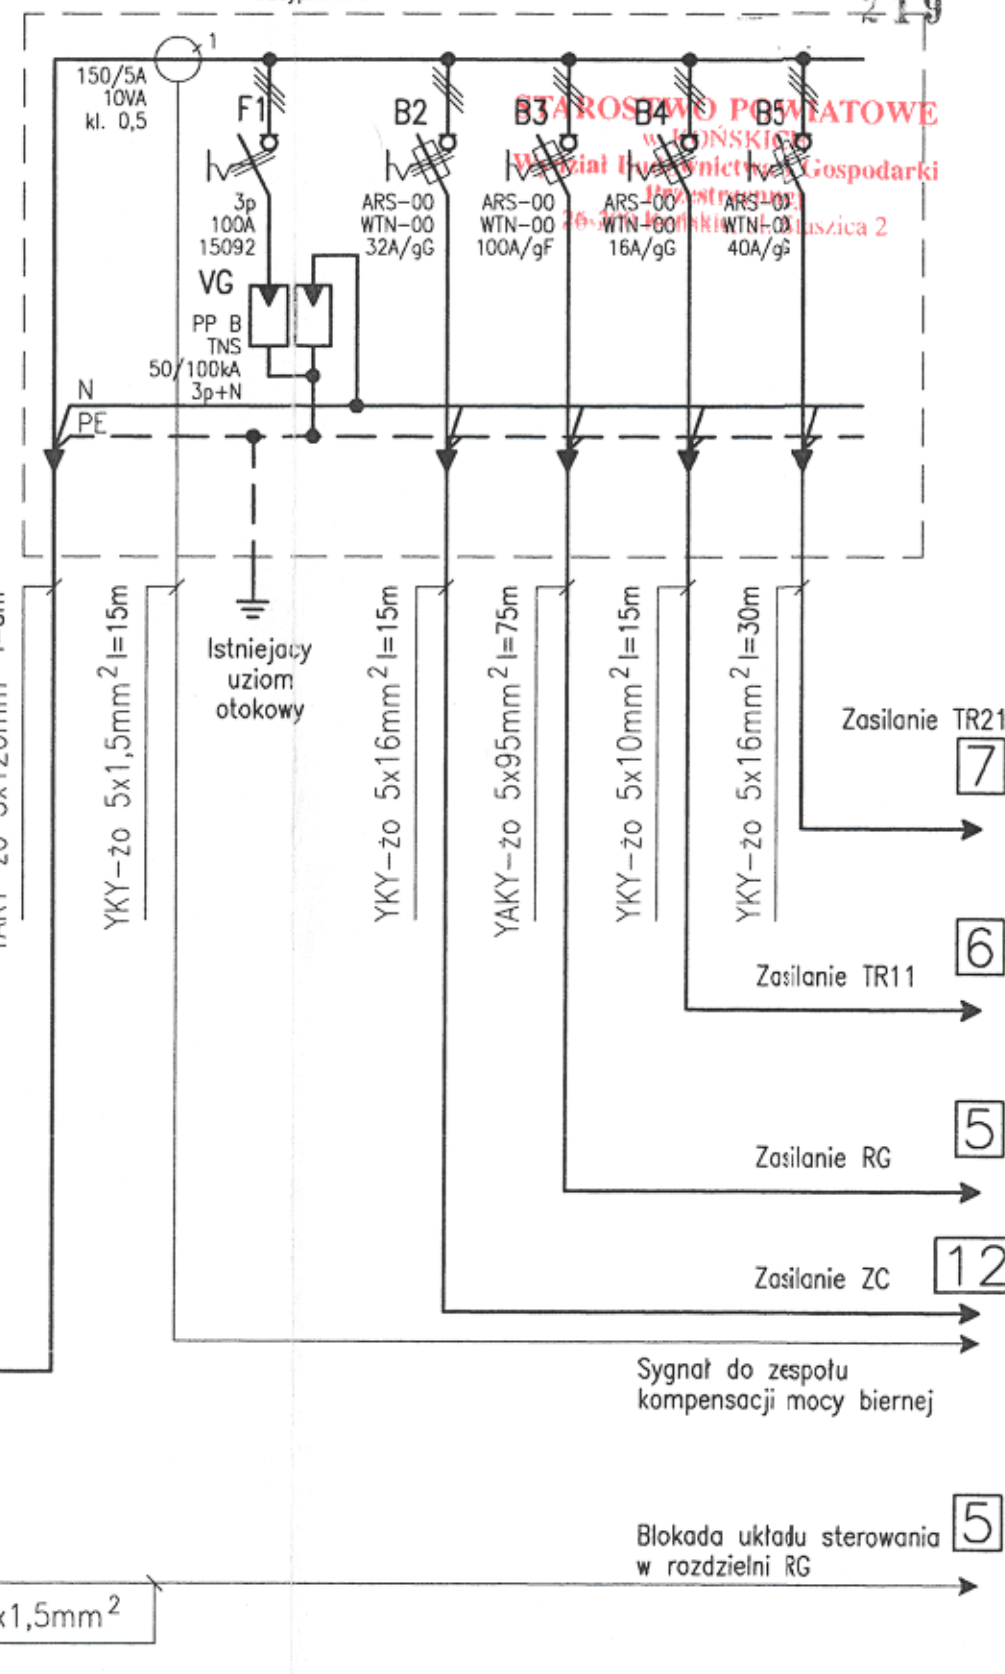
219

1

150/5A
10VA
kl. 0,5

F1

B2

B3

B4

B5

STAROSTWO POWIATOWE
w KOŃSKICH
Wydział Budownictwa i Gospodarki
Przestrzennej
26-200 Końskie, ul. Staszica 2

3p
100A
15092

ARS-00
WTN-00
32A/gG

ARS-00
WTN-00
100A/gF

ARS-00
WTN-00
16A/gG

ARS-00
WTN-00
40A/gG

VG

PP B
TNS
50/100kA
3p+N

N

PE

YAKY-żo 5x120mm² l=5m

YKY-żo 5x1,5mm² l=15m

Istniejący
uziom
otokowy

YKY-żo 5x16mm² l=15m

YAKY-żo 5x95mm² l=75m

YKY-żo 5x10mm² l=15m

YKY-żo 5x16mm² l=30m

Zasilanie TR21
7

6
Zasilanie TR11

5
Zasilanie RG

Zasilanie ZC
12

Sygnał do zespołu
kompensacji mocy biernej

Blokada układu sterowania
w rozdzielni RG
5

x1,5mm²